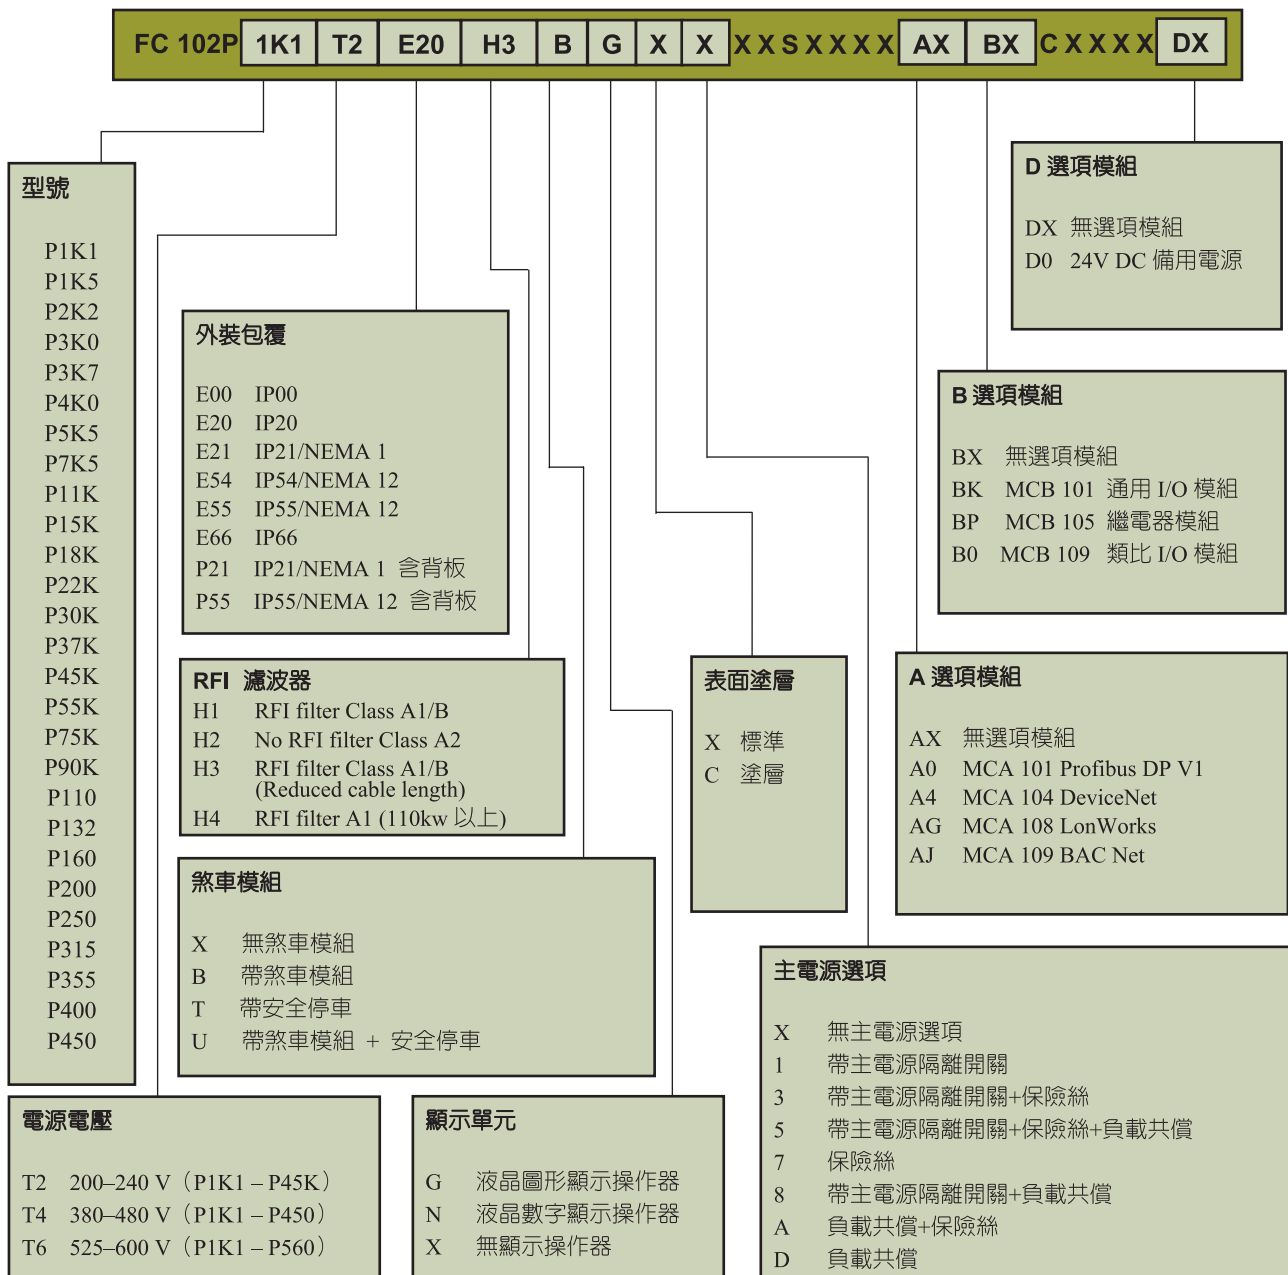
FC 102P 1K1 T2 E20 H3 B G X X X X S X X X X AX BX C X X X X DX

型號

P1K1
P1K5
P2K2
P3K0
P3K7
P4K0
P5K5
P7K5
P11K
P15K
P18K
P22K
P30K
P37K
P45K
P55K
P75K
P90K
P110
P132
P160
P200
P250
P315
P355
P400
P450

外裝包覆

E00 IP00
E20 IP20
E21 IP21/NEMA 1
E54 IP54/NEMA 12
E55 IP55/NEMA 12
E66 IP66
P21 IP21/NEMA 1 含背板
P55 IP55/NEMA 12 含背板

RFI 濾波器
H1 RFI filter Class A1/B
H2 No RFI filter Class A2
H3 RFI filter Class A1/B (Reduced cable length)
H4 RFI filter A1 (110kw 以上)

煞車模組

X 無煞車模組
B 帶煞車模組
T 帶安全停車
U 帶煞車模組 + 安全停車

電源電壓

T2 200–240 V（P1K1 – P45K）
T4 380–480 V（P1K1 – P450）
T6 525–600 V（P1K1 – P560）

顯示單元

G 液晶圖形顯示操作器
N 液晶數字顯示操作器
X 無顯示操作器

表面塗層

X 標準
C 塗層

D 選項模組

DX 無選項模組
D0 24V DC 備用電源

B 選項模組

BX 無選項模組
BK MCB 101 通用 I/O 模組
BP MCB 105 繼電器模組
B0 MCB 109 類比 I/O 模組

A 選項模組

AX 無選項模組
A0 MCA 101 Profibus DP V1
A4 MCA 104 DeviceNet
AG MCA 108 LonWorks
AJ MCA 109 BAC Net

主電源選項

X 無主電源選項
1 帶主電源隔離開關
3 帶主電源隔離開關+保險絲
5 帶主電源隔離開關+保險絲+負載共償
7 保險絲
8 帶主電源隔離開關+負載共償
A 負載共償+保險絲
D 負載共償